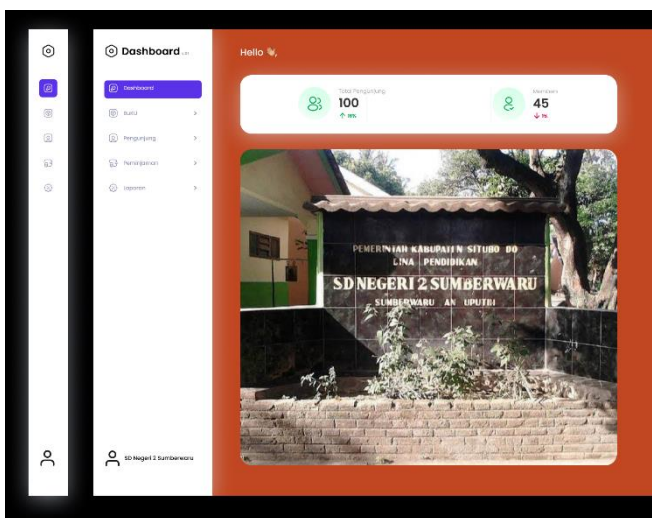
Dashboard v.01

Dashboard

Buku

Pengunjung

Peminjaman

Laporan

SD Negeri 2 Sumberwaru

Hello 👋,

Total Pengunjung
100
↑ 11%

Members
45
↓ 1%

PEMERINTAH KABUPATEN SITUBO DO
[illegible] PENDIDIKAN
SD NEGERI 2 SUMBERWARU
SUMBERWARU AN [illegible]